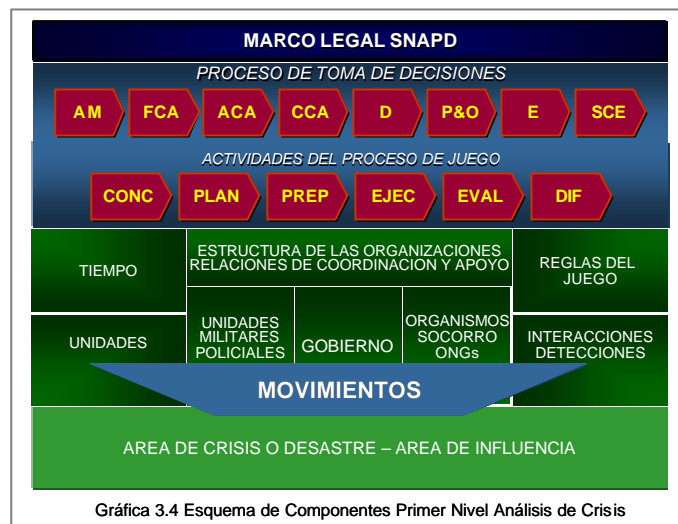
MARCO LEGAL SNAPD

PROCESO DE TOMA DE DECISIONES

AM FCA ACA CCA D P&O E SCE

ACTIVIDADES DEL PROCESO DE JUEGO

CONC PLAN PREP EJEC EVAL DIF

TIEMPO

ESTRUCTURA DE LAS ORGANIZACIONES RELACIONES DE COORDINACION Y APOYO

REGLAS DEL JUEGO

UNIDADES

UNIDADES MILITARES POLICIALES

GOBIERNO

ORGANISMOS SOCORRO ONGs

INTERACCIONES DETECCIONES

MOVIMIENTOS

AREA DE CRISIS O DESASTRE – AREA DE INFLUENCIA

Gráfica 3.4 Esquema de Componentes Primer Nivel Análisis de Crisis